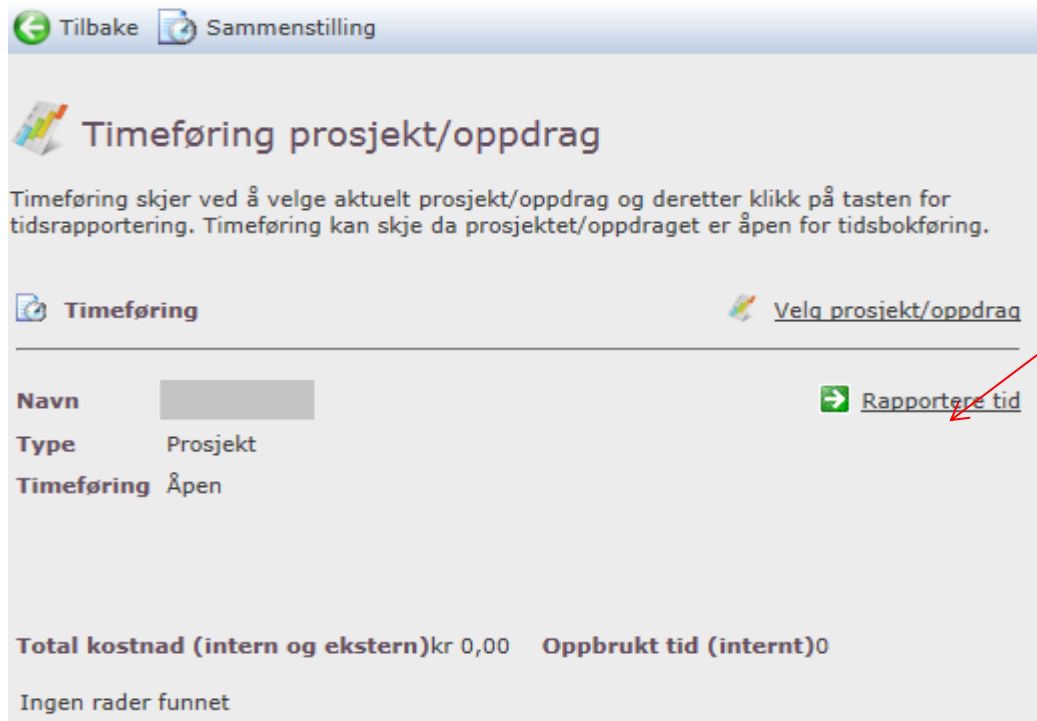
Tilbake Sammenstilling

Timeføring prosjekt/oppdrag

Timeføring skjer ved å velge aktuelt prosjekt/oppdrag og deretter klikk på tasten for tidsrapportering. Timeføring kan skje da prosjektet/oppdraget er åpen for tidsbokføring.

Timeføring

Velg prosjekt/oppdrag

Navn

Rapportere tid

Type Prosjekt

Timeføring Åpen

Total kostnad (intern og ekstern)kr 0,00 Oppbrukt tid (internt)0

Ingen rader funnet